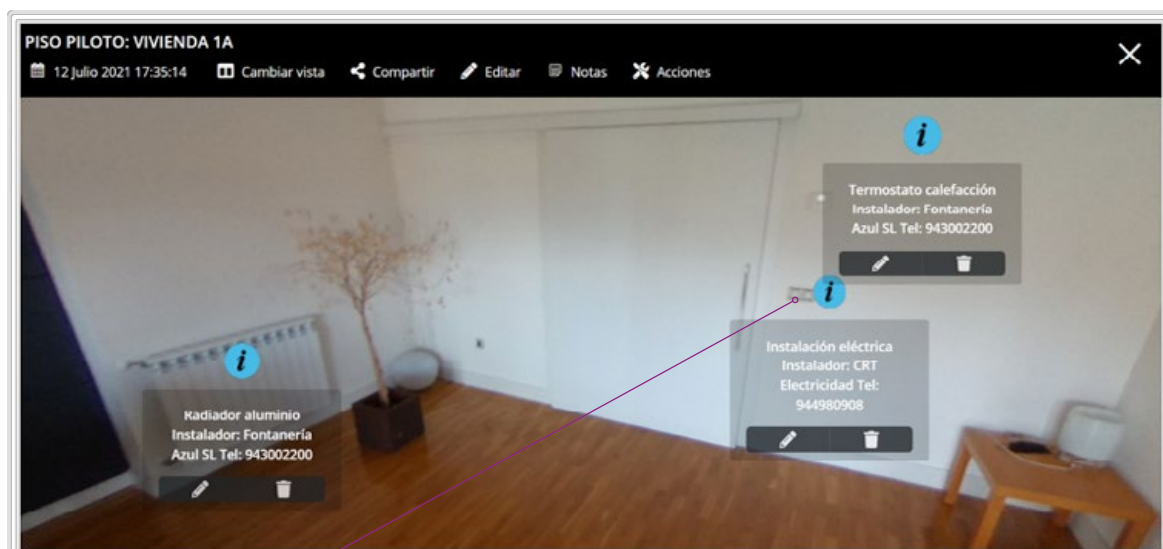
PISO PILOTO: VIVIENDA 1A

12 Julio 2021 17:35:14 Cambiar vista Compartir Editar Notas Acciones

i

Termostato calefacción
Instalador: Fontanería
Azul SL Tel: 943002200

i

Instalación eléctrica
Instalador: CRT
Electricidad Tel:
944980908

i

Radiador aluminio
Instalador: Fontanería
Azul SL Tel: 943002200